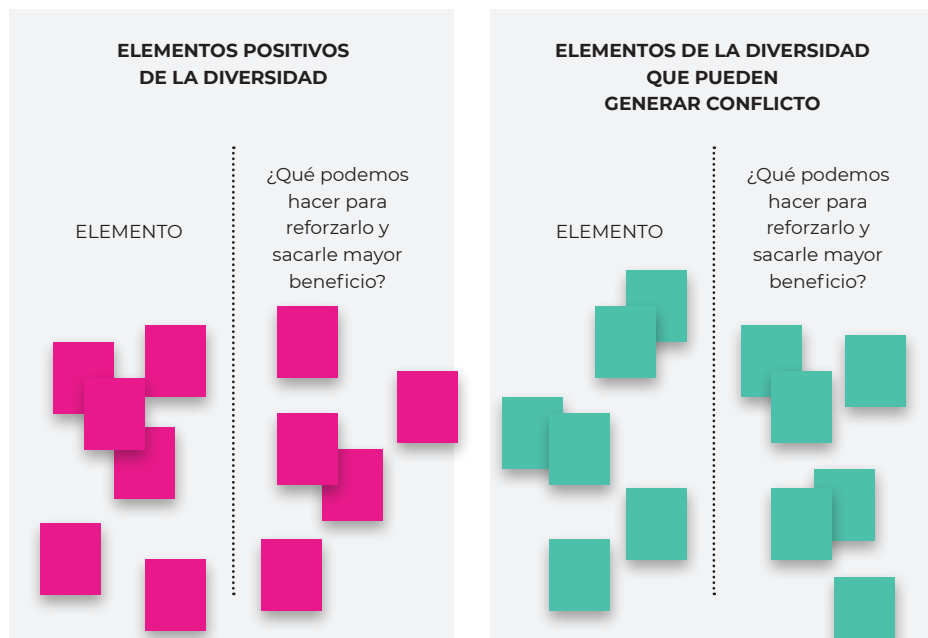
ELEMENTOS POSITIVOS DE LA DIVERSIDAD

ELEMENTO

¿Qué podemos hacer para reforzarlo y sacarle mayor beneficio?

ELEMENTOS DE LA DIVERSIDAD QUE PUEDEN GENERAR CONFLICTO

ELEMENTO

¿Qué podemos hacer para reforzarlo y sacarle mayor beneficio?